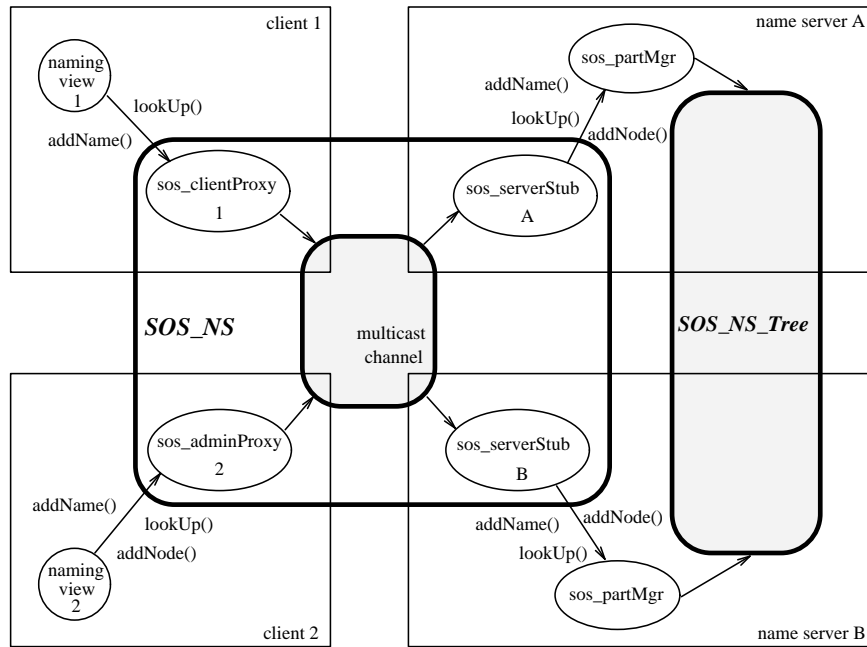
client 1

naming view 1

lookUp()

addName()

sos_clientProxy 1

name server A

sos_partMgr

addName()

lookUp()

addNode()

sos_serverStub A

SOS_NS

multicast channel

SOS_NS_Tree

sos_adminProxy 2

sos_serverStub B

addName()

lookUp()

addNode()

naming view 2

addName()

addNode()

lookUp()

sos_partMgr

client 2

name server B